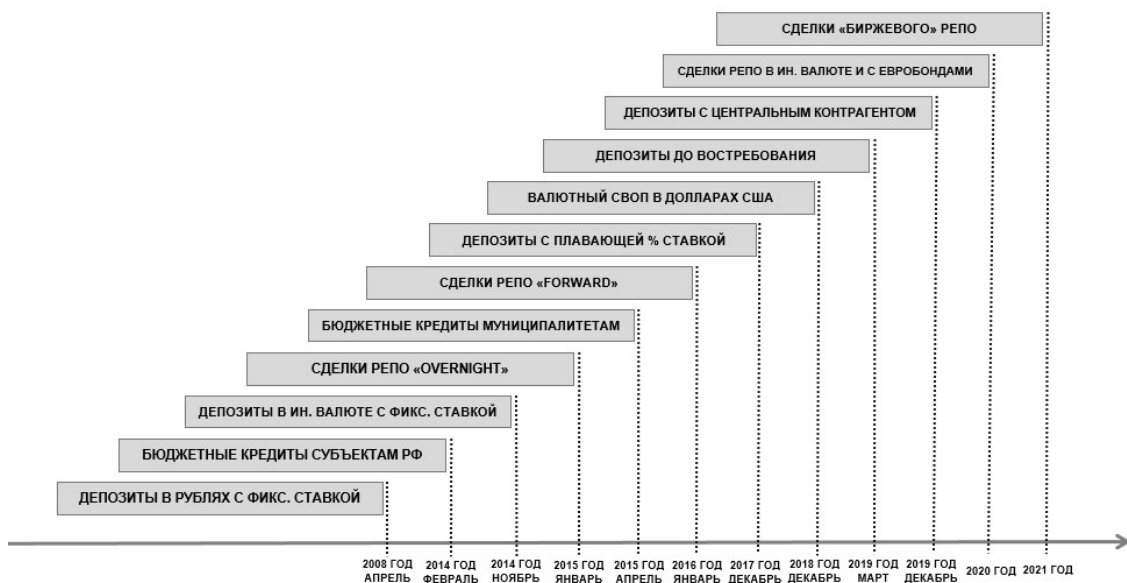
СДЕЛКИ «БИРЖЕВОГО» РЕПО

СДЕЛКИ РЕПО В ИН. ВАЛЮТЕ И С ЕВРОБОНДАМИ

ДЕПОЗИТЫ С ЦЕНТРАЛЬНЫМ КОНТРАГЕНТОМ

ДЕПОЗИТЫ ДО ВОСТРЕБОВАНИЯ

ВАЛЮТНЫЙ СВОП В ДОЛЛАРАХ США

ДЕПОЗИТЫ С ПЛАВАЮЩЕЙ % СТАВКОЙ

СДЕЛКИ РЕПО «FORWARD»

БЮДЖЕТНЫЕ КРЕДИТЫ МУНИЦИПАЛИТЕТАМ

СДЕЛКИ РЕПО «OVERNIGHT»

ДЕПОЗИТЫ В ИН. ВАЛЮТЕ С ФИКС. СТАВКОЙ

БЮДЖЕТНЫЕ КРЕДИТЫ СУБЪЕКТАМ РФ

ДЕПОЗИТЫ В РУБЛЯХ С ФИКС. СТАВКОЙ

2008 ГОД АПРЕЛЬ
2014 ГОД ФЕВРАЛЬ
2014 ГОД НОЯБРЬ
2015 ГОД ЯНВАРЬ
2015 ГОД АПРЕЛЬ
2016 ГОД ЯНВАРЬ
2017 ГОД ДЕКАБРЬ
2018 ГОД ДЕКАБРЬ
2019 ГОД МАРТ
2019 ГОД ДЕКАБРЬ
2020 ГОД
2021 ГОД